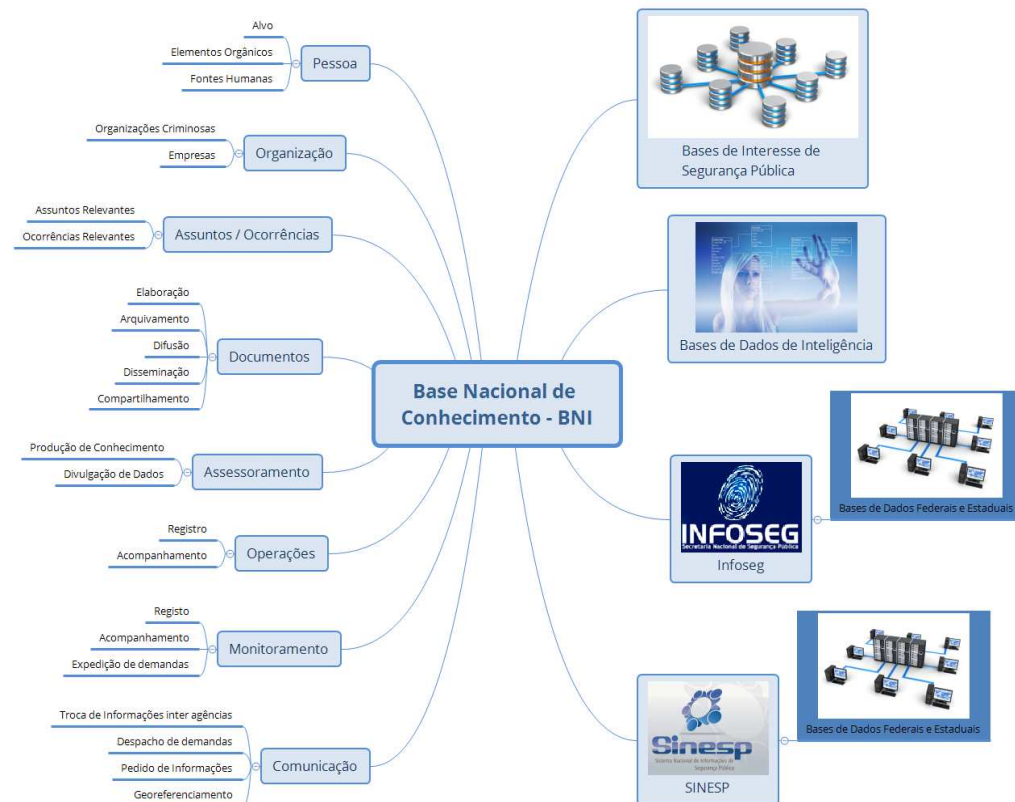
Base Nacional de Conhecimento - BNI

Pessoa
Alvo
Elementos Orgânicos
Fontes Humanas

Organização
Organizações Criminosas
Empresas

Assuntos / Ocorrências
Assuntos Relevantes
Ocorrências Relevantes

Documentos
Elaboração
Arquivamento
Difusão
Disseminação
Compartilhamento

Assessoramento
Produção de Conhecimento
Divulgação de Dados

Operações
Registro
Acompanhamento

Monitoramento
Registo
Acompanhamento
Expedição de demandas

Comunicação
Troca de Informações inter agências
Despacho de demandas
Pedido de Informações
Georeferenciamento

Bases de Interesse de Segurança Pública

Bases de Dados de Inteligência

INFOSEG
Secretaria Nacional de Segurança Pública
Infoseg
Bases de Dados Federais e Estaduais

Sinesp
Sistema Nacional de Informações de Segurança Pública
SINESP
Bases de Dados Federais e Estaduais